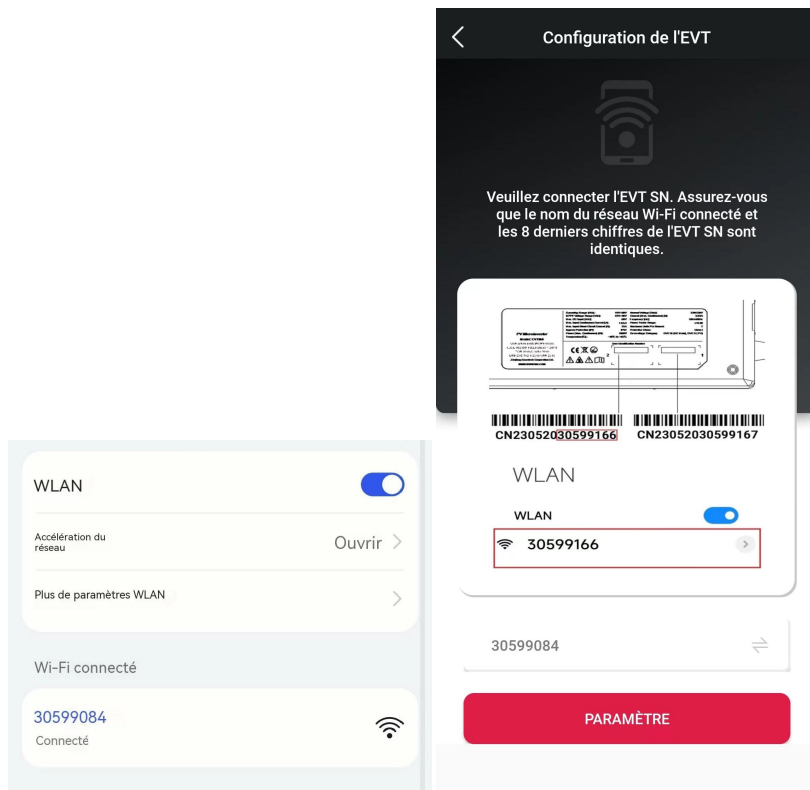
WLAN

Accélération du réseau
Ouvrir

Plus de paramètres WLAN

Wi-Fi connecté

30599084
Connecté

Configuration de l'EVT

Veuillez connecter l'EVT SN. Assurez-vous que le nom du réseau Wi-Fi connecté et les 8 derniers chiffres de l'EVT SN sont identiques.

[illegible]

CN23052030599166 CN23052030599167

WLAN

WLAN

30599166

30599084

PARAMÈTRE